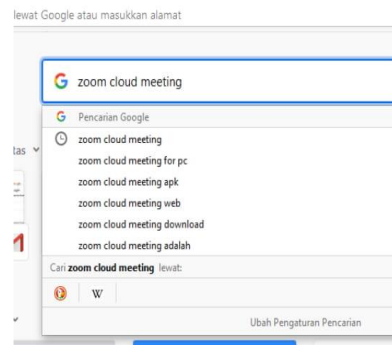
lewat Google atau masukkan alamat

zoom cloud meeting

Pencarian Google
zoom cloud meeting
zoom cloud meeting for pc
zoom cloud meeting apk
zoom cloud meeting web
zoom cloud meeting download
zoom cloud meeting adalah

Cari **zoom cloud meeting** lewat:

W

Ubah Pengaturan Pencarian

tas

1